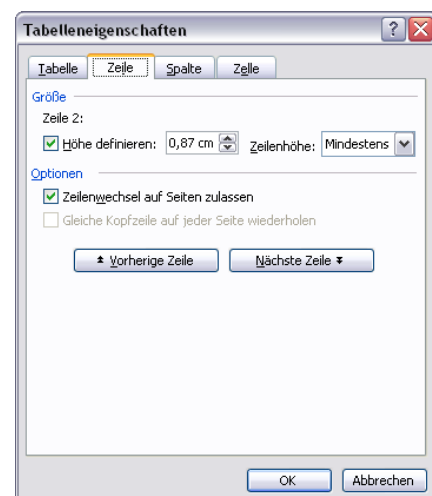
Tabelleneigenschaften

Tabelle
Zeile
Spalte
Zelle

Größe
Zeile 2:
Höhe definieren: 0,87 cm
Zeilenhöhe: Mindestens

Optionen
Zeilenwechsel auf Seiten zulassen
Gleiche Kopfzeile auf jeder Seite wiederholen

Vorherige Zeile
Nächste Zeile

OK
Abbrechen